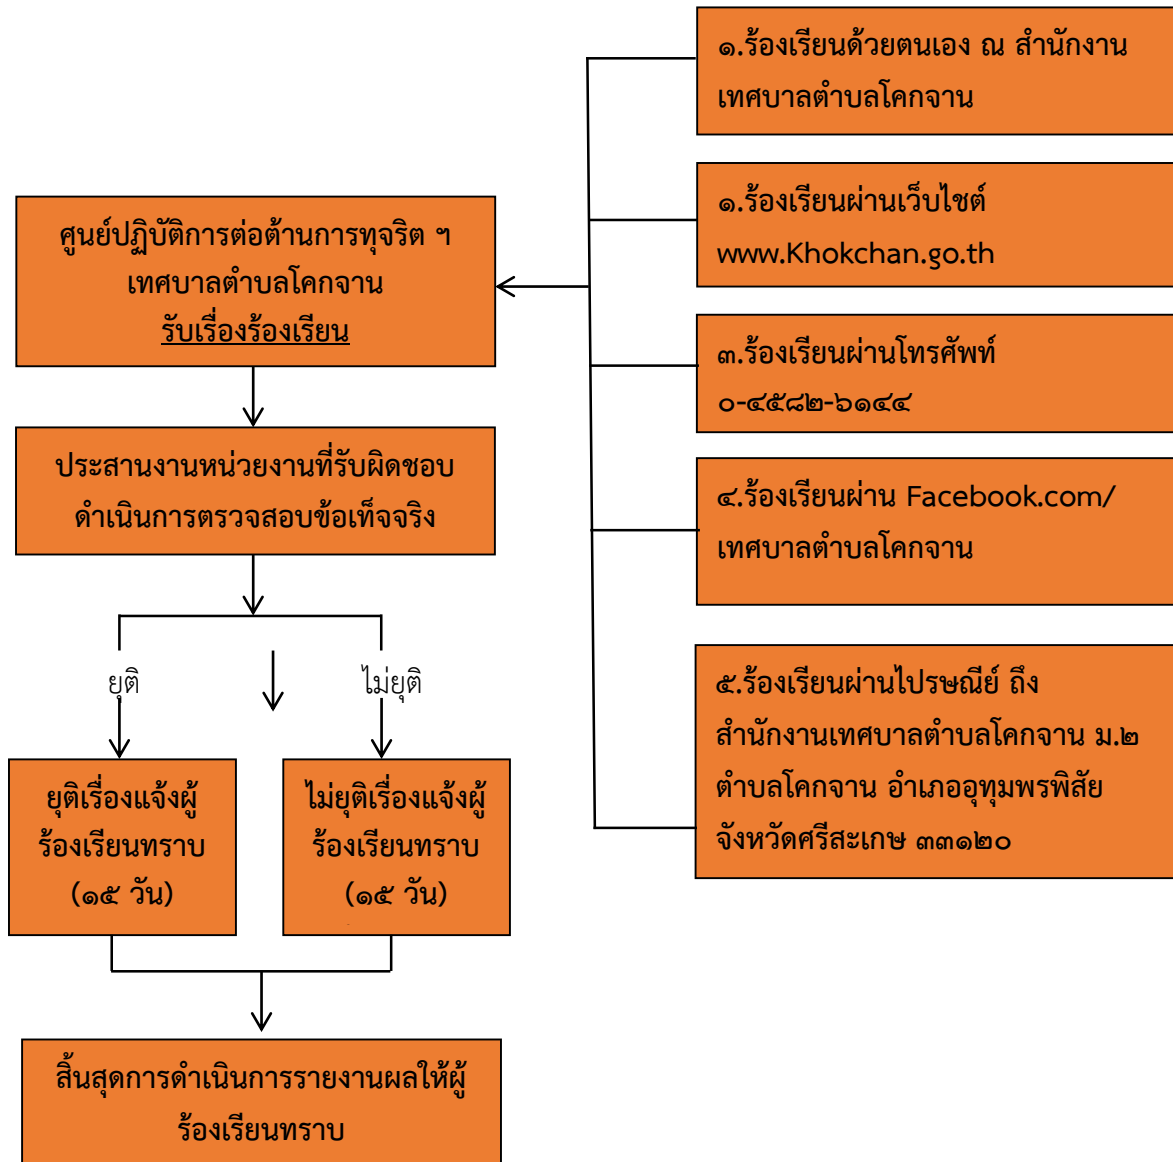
๑.ร้องเรียนด้วยตนเอง ณ สำนักงาน เทศบาลตำบลโคกจาน

๑.ร้องเรียนผ่านเว็บไซต์ www.Khokchan.go.th

ศูนย์ปฏิบัติการต่อต้านการทุจริต ฯ เทศบาลตำบลโคกจาน รับเรื่องร้องเรียน

๓.ร้องเรียนผ่านโทรศัพท์ ๐-๔๕๘๒-๖๑๔๔

ประสานงานหน่วยงานที่รับผิดชอบ ดำเนินการตรวจสอบข้อเท็จจริง

๔.ร้องเรียนผ่าน Facebook.com/ เทศบาลตำบลโคกจาน

ยุติ

ไม่ยุติ

๕.ร้องเรียนผ่านไปรษณีย์ ถึง สำนักงานเทศบาลตำบลโคกจาน ม.๒ ตำบลโคกจาน อำเภออุทุมพรพิสัย จังหวัดศรีสะเกษ ๓๓๑๒๐

ยุติเรื่องแจ้งผู้ร้องเรียนทราบ (๑๕ วัน)

ไม่ยุติเรื่องแจ้งผู้ร้องเรียนทราบ (๑๕ วัน)

สิ้นสุดการดำเนินการรายงานผลให้ผู้ร้องเรียนทราบ